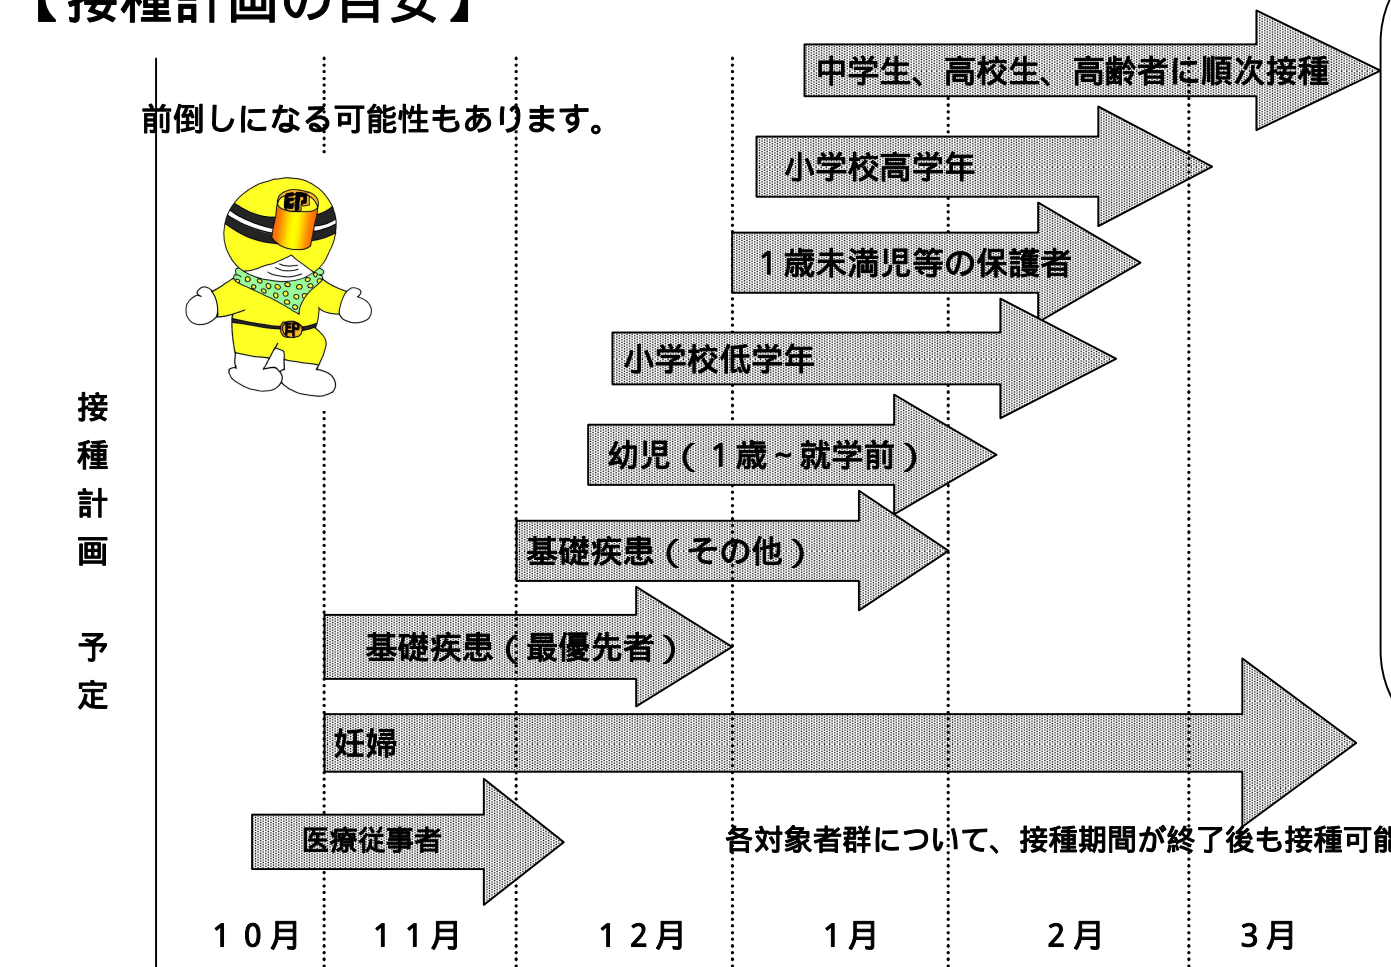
【接種計画の目安】

中学生、高校生、高齢者に順次接種

前倒しになる可能性もあります。

小学校高学年

１歳未満児等の保護者

小学校低学年

幼児（１歳～就学前）

基礎疾患（その他）

基礎疾患（最優先者）

妊婦

医療従事者

各対象者群について、接種期間が終了後も接種可能

接種計画 予定

１０月 １１月 １２月 １月 ２月 ３月